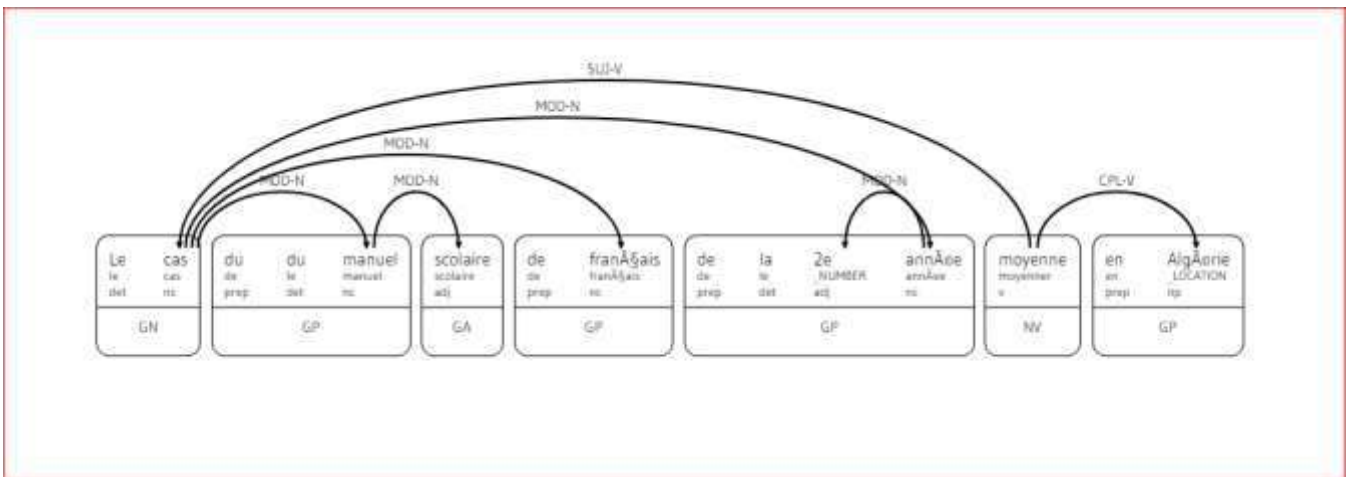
SUJ-V

MOD-N

MOD-N

MOD-N

MOD-N

MOD-N

CPL-V

Le
le
det

cas
cas
nc

GN

du
de
prep

du
le
det

manuel
manuel
nc

GP

scolaire
scolaire
adj

GA

de
de
prep

franÃ§ais
franÃ§ais
nc

GP

de
de
prep

la
le
det

2e
_NUMBER
adj

annÃ©e
annÃ©e
nc

GP

moyenne
moyenner
v

NV

en
en
prep

AlgÃ©rie
_LOCATION
np

GP